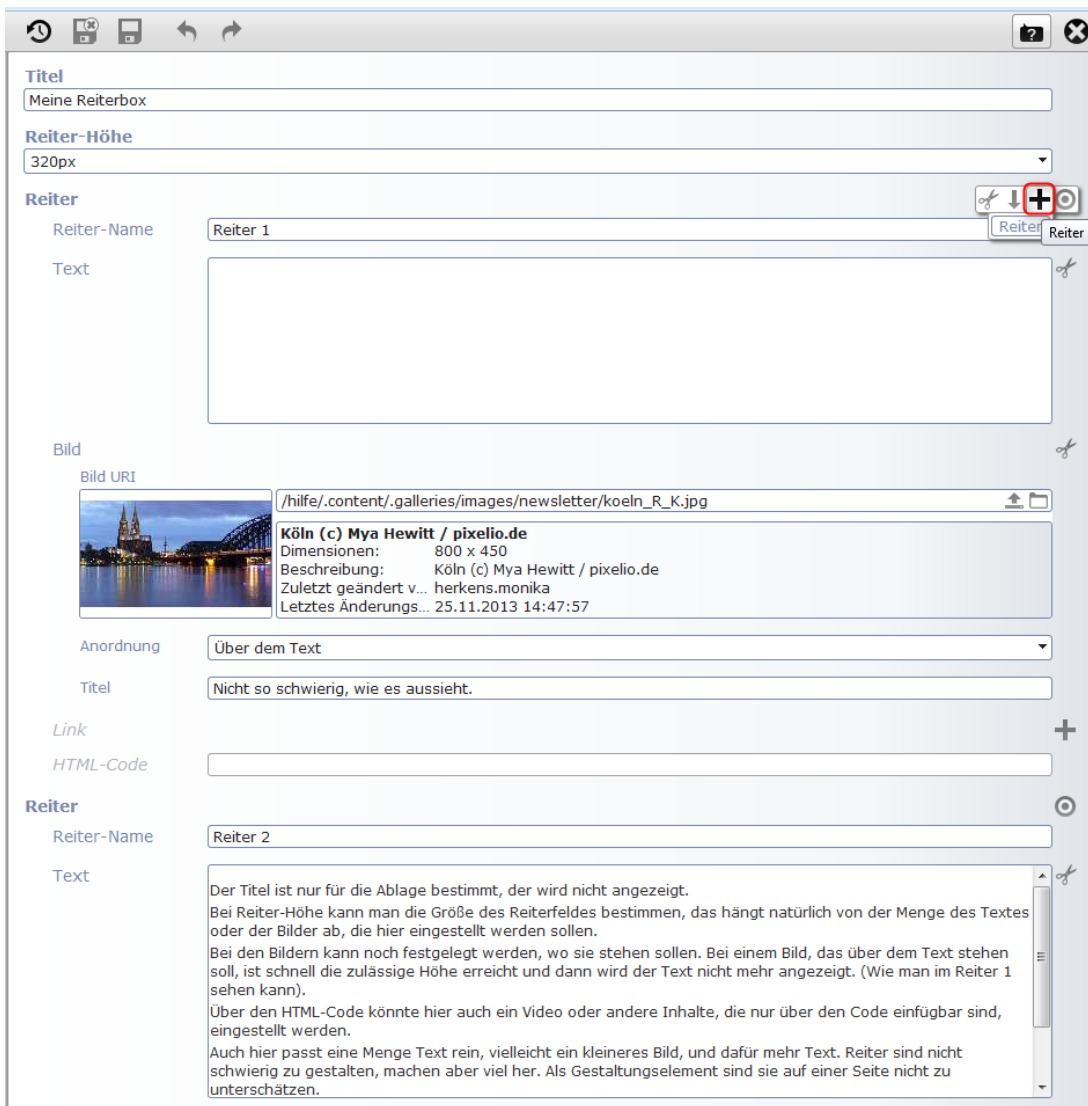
Titel
Meine Reiterbox

Reiter-Höhe
320px

Reiter
Reiter Reiter

Reiter-Name
Reiter 1

Text

Bild

Bild URI
/hilfe/.content/.galleries/images/newsletter/koeln_R_K.jpg

Köln (c) Mya Hewitt / pixelio.de
Dimensionen: 800 x 450
Beschreibung: Köln (c) Mya Hewitt / pixelio.de
Zuletzt geändert v... herkens.monika
Letztes Änderungs... 25.11.2013 14:47:57

Anordnung
Über dem Text

Titel
Nicht so schwierig, wie es aussieht.

Link

HTML-Code

Reiter

Reiter-Name
Reiter 2

Text
Der Titel ist nur für die Ablage bestimmt, der wird nicht angezeigt.
Bei Reiter-Höhe kann man die Größe des Reiterfeldes bestimmen, das hängt natürlich von der Menge des Textes oder der Bilder ab, die hier eingestellt werden sollen.
Bei den Bildern kann noch festgelegt werden, wo sie stehen sollen. Bei einem Bild, das über dem Text stehen soll, ist schnell die zulässige Höhe erreicht und dann wird der Text nicht mehr angezeigt. (Wie man im Reiter 1 sehen kann).
Über den HTML-Code könnte hier auch ein Video oder andere Inhalte, die nur über den Code einfügbar sind, eingestellt werden.
Auch hier passt eine Menge Text rein, vielleicht ein kleineres Bild, und dafür mehr Text. Reiter sind nicht schwierig zu gestalten, machen aber viel her. Als Gestaltungselement sind sie auf einer Seite nicht zu unterschätzen.